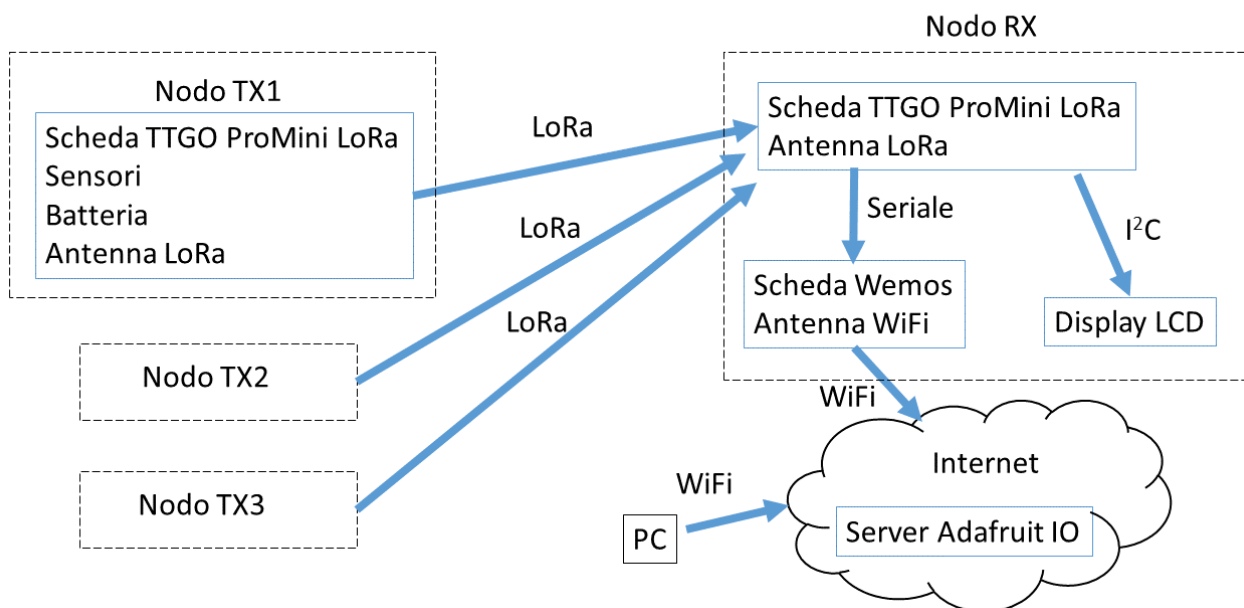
Nodo TX1

Scheda TTGO ProMini LoRa
Sensori
Batteria
Antenna LoRa

LoRa

LoRa

LoRa

Nodo RX

Scheda TTGO ProMini LoRa
Antenna LoRa

Seriale

$I^2C$

Scheda Wemos
Antenna WiFi

Display LCD

Nodo TX2

Nodo TX3

WiFi

Internet

WiFi

PC

Server Adafruit IO